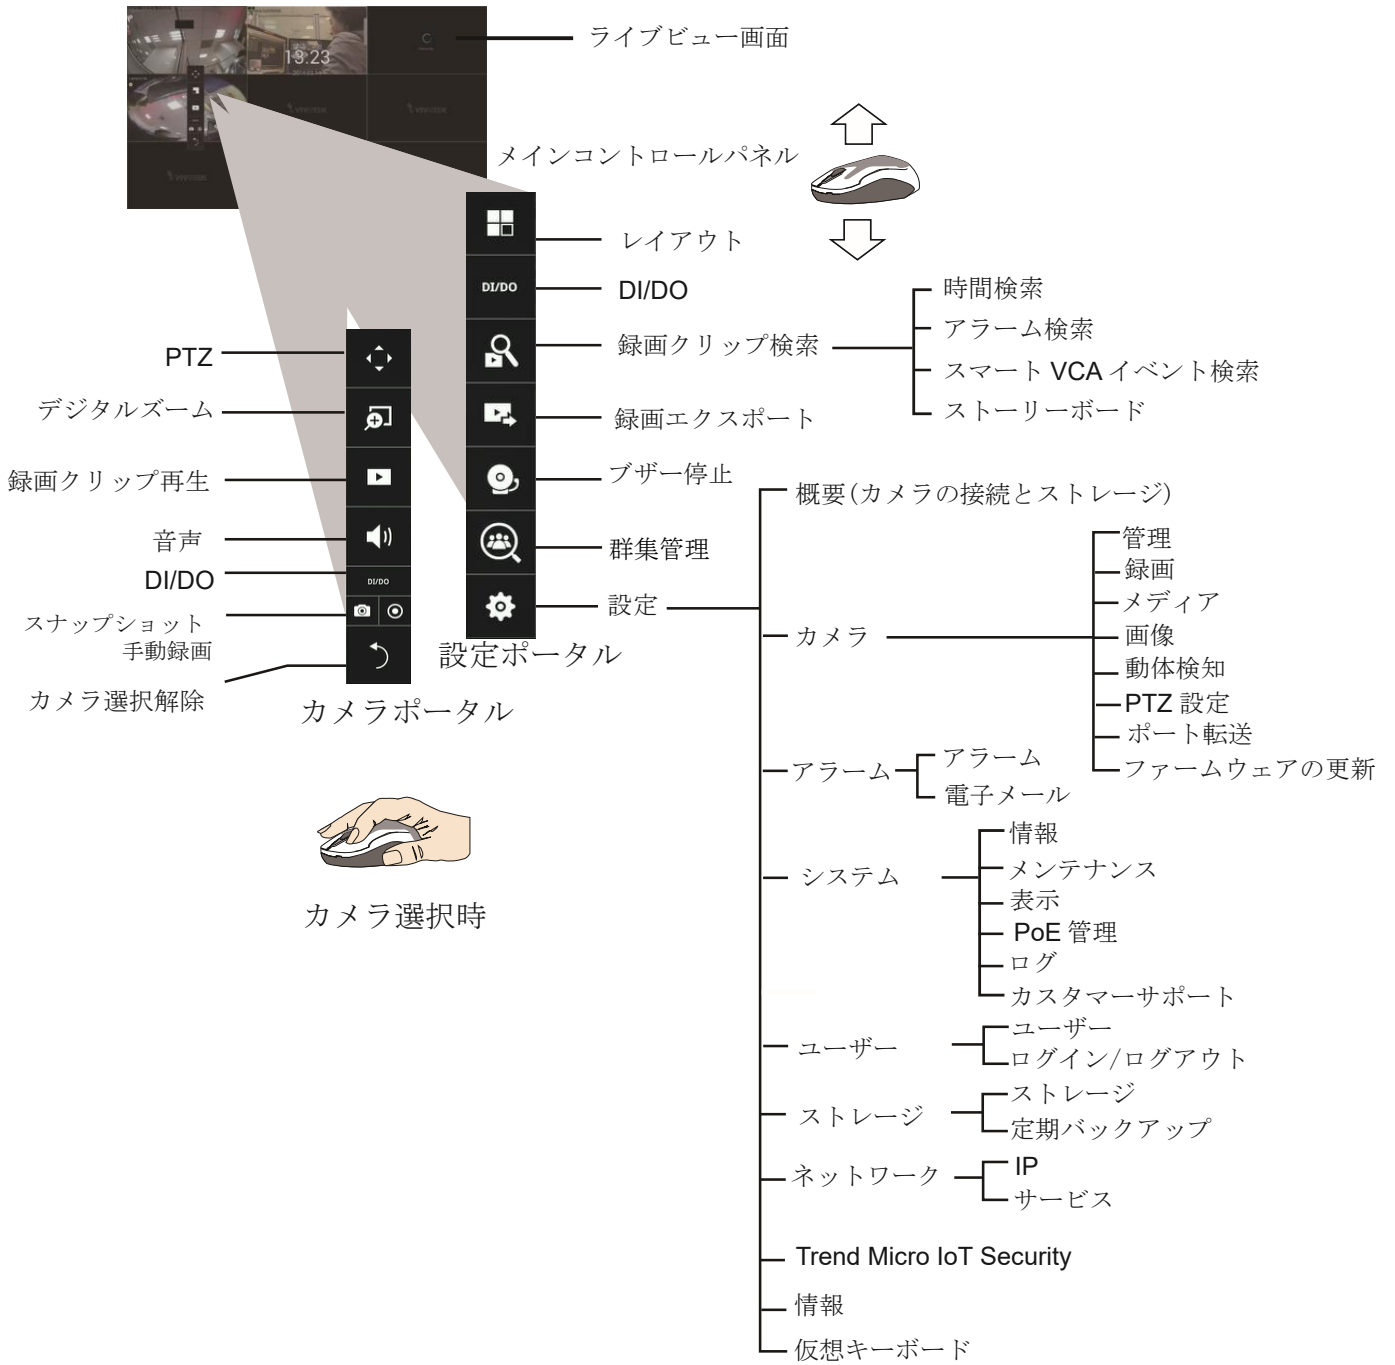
13:23

ライブビュー画面

メインコントロールパネル

レイアウト

DI/DO

DI/DO

録画クリップ検索

時間検索
アラーム検索
スマート VCA イベント検索
ストーリーボード

録画エクスポート

ブザー停止

群集管理

設定

設定ポータル

PTZ
デジタルズーム
録画クリップ再生
音声
DI/DO
DI/DO
スナップショット
手動録画
カメラ選択解除

カメラポータル

カメラ選択時

概要(カメラの接続とストレージ)
カメラ
管理
録画
メディア
画像
動体検知
PTZ 設定
ポート転送
ファームウェアの更新
アラーム
アラーム
電子メール
システム
情報
メンテナンス
表示
PoE 管理
ログ
カスタマーサポート
ユーザー
ユーザー
ログイン/ログアウト
ストレージ
ストレージ
定期バックアップ
ネットワーク
IP
サービス
Trend Micro IoT Security
情報
仮想キーボード